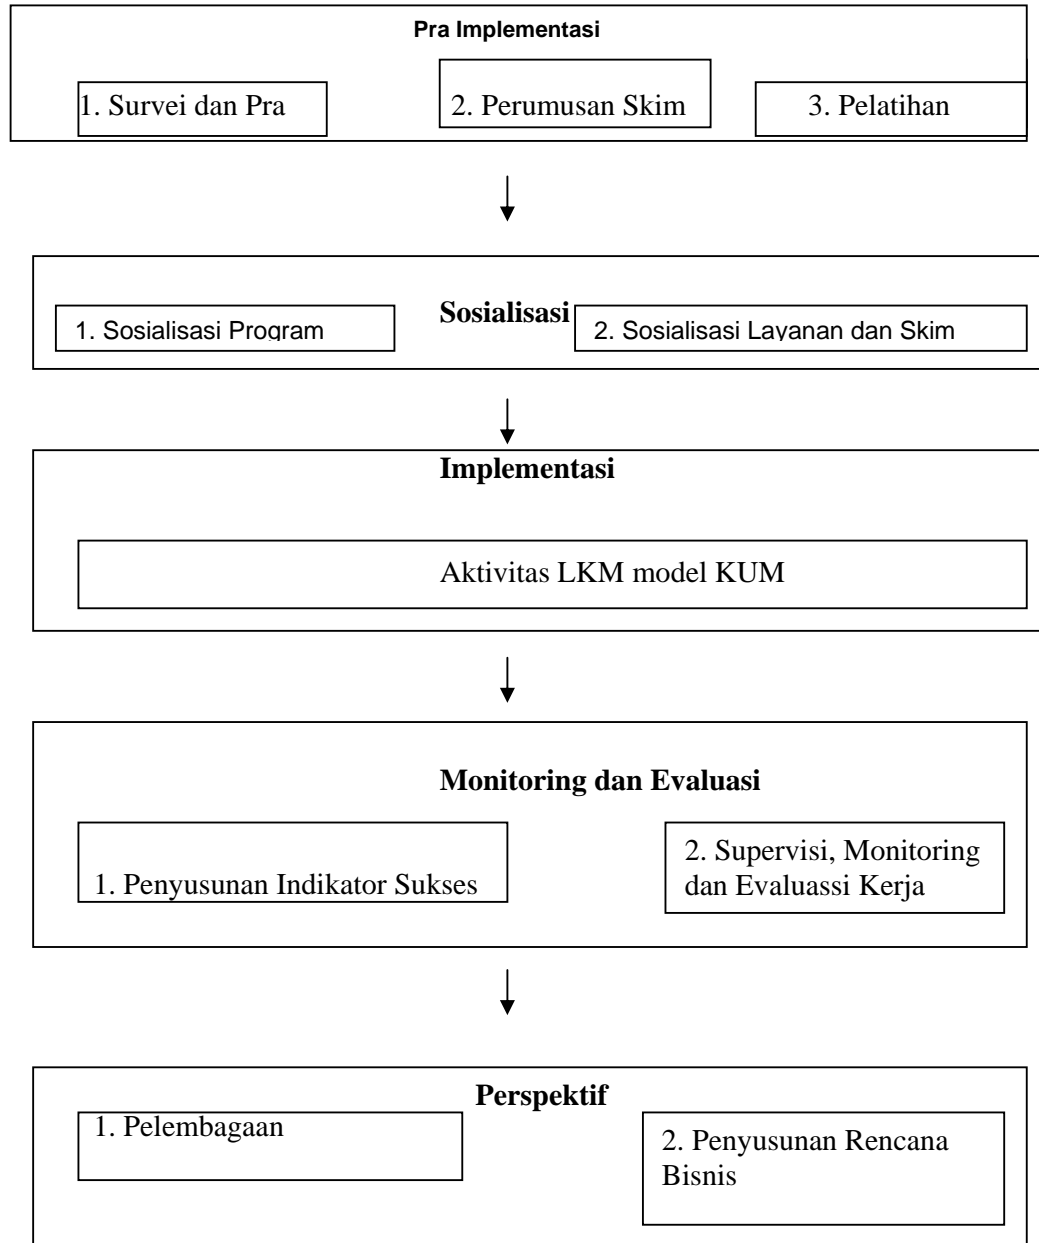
Pra Implementasi

1. Survei dan Pra

2. Perumusan Skim

3. Pelatihan

Sosialisasi

1. Sosialisasi Program

2. Sosialisasi Layanan dan Skim

Implementasi

Aktivitas LKM model KUM

Monitoring dan Evaluasi

1. Penyusunan Indikator Sukses

2. Supervisi, Monitoring dan Evaluassi Kerja

Perspektif

1. Pelembagaan

2. Penyusunan Rencana Bisnis